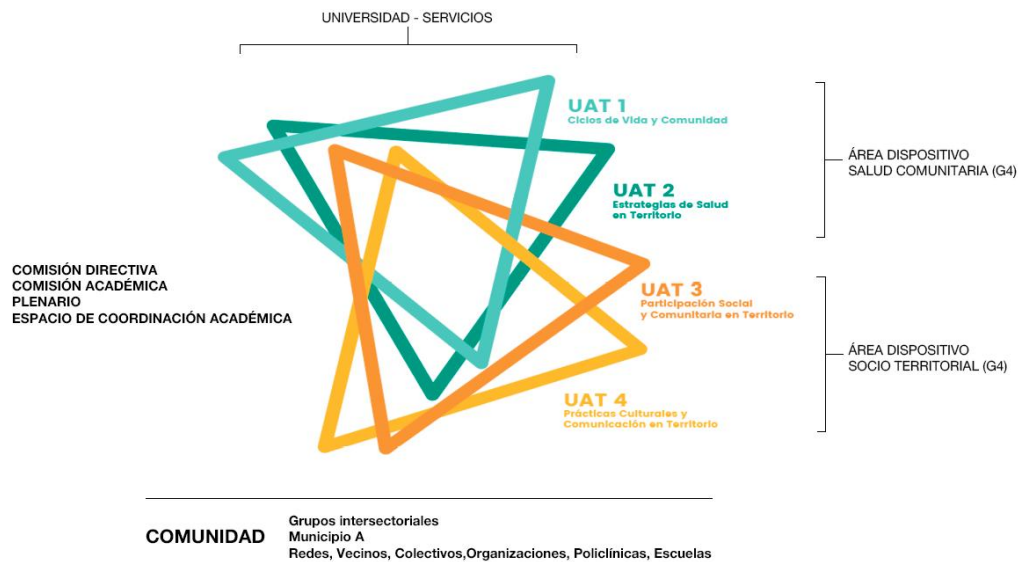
UNIVERSIDAD - SERVICIOS

UAT 1
Ciclos de Vida y Comunidad

UAT 2
Estrategias de Salud en Territorio

UAT 3
Participación Social y Comunitaria en Territorio

UAT 4
Prácticas Culturales y Comunicación en Territorio

ÁREA DISPOSITIVO SALUD COMUNITARIA (G4)

ÁREA DISPOSITIVO SOCIO TERRITORIAL (G4)

COMISIÓN DIRECTIVA
COMISIÓN ACADÉMICA
PLENARIO
ESPACIO DE COORDINACIÓN ACADÉMICA

COMUNIDAD

Grupos intersectoriales
Municipio A
Redes, Vecinos, Colectivos,Organizaciones, Policlínicas, Escuelas